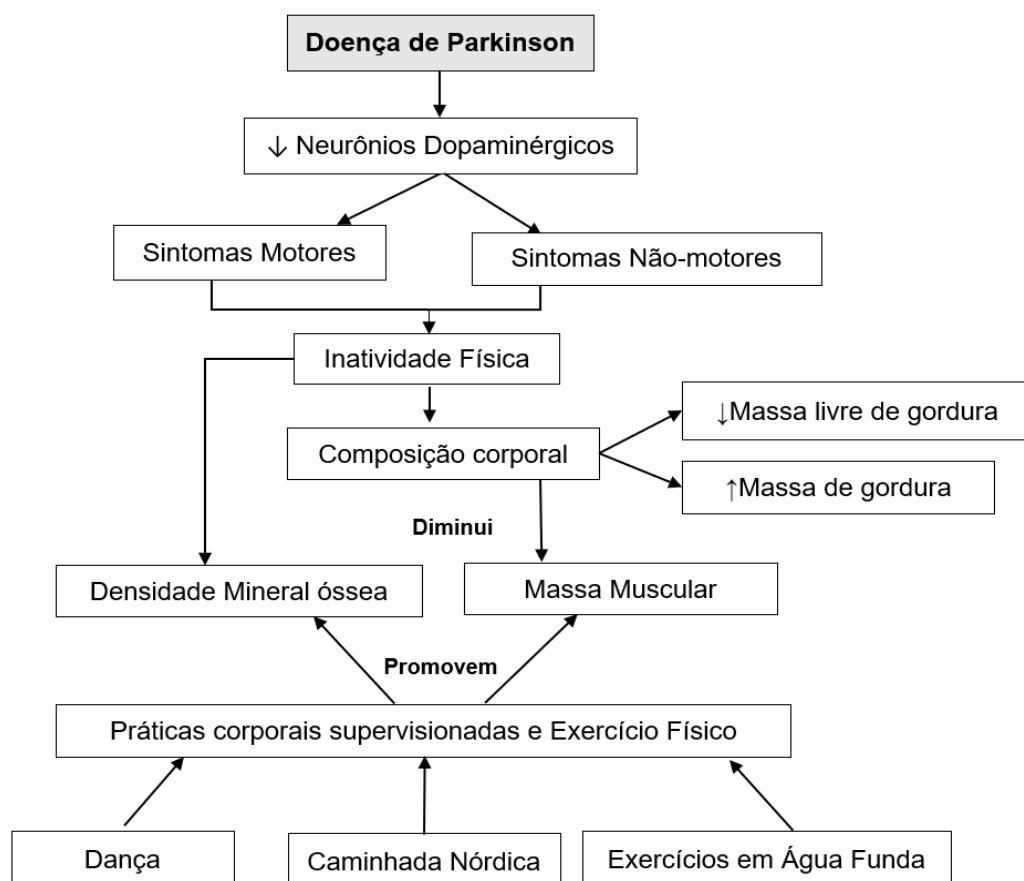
Doença de Parkinson

↓ Neurônios Dopaminérgicos

Sintomas Motores

Sintomas Não-motores

Inatividade Física

Composição corporal

↓Massa livre de gordura

↑Massa de gordura

Diminui

Densidade Mineral óssea

Massa Muscular

Promovem

Práticas corporais supervisionadas e Exercício Físico

Dança

Caminhada Nórdica

Exercícios em Água Funda